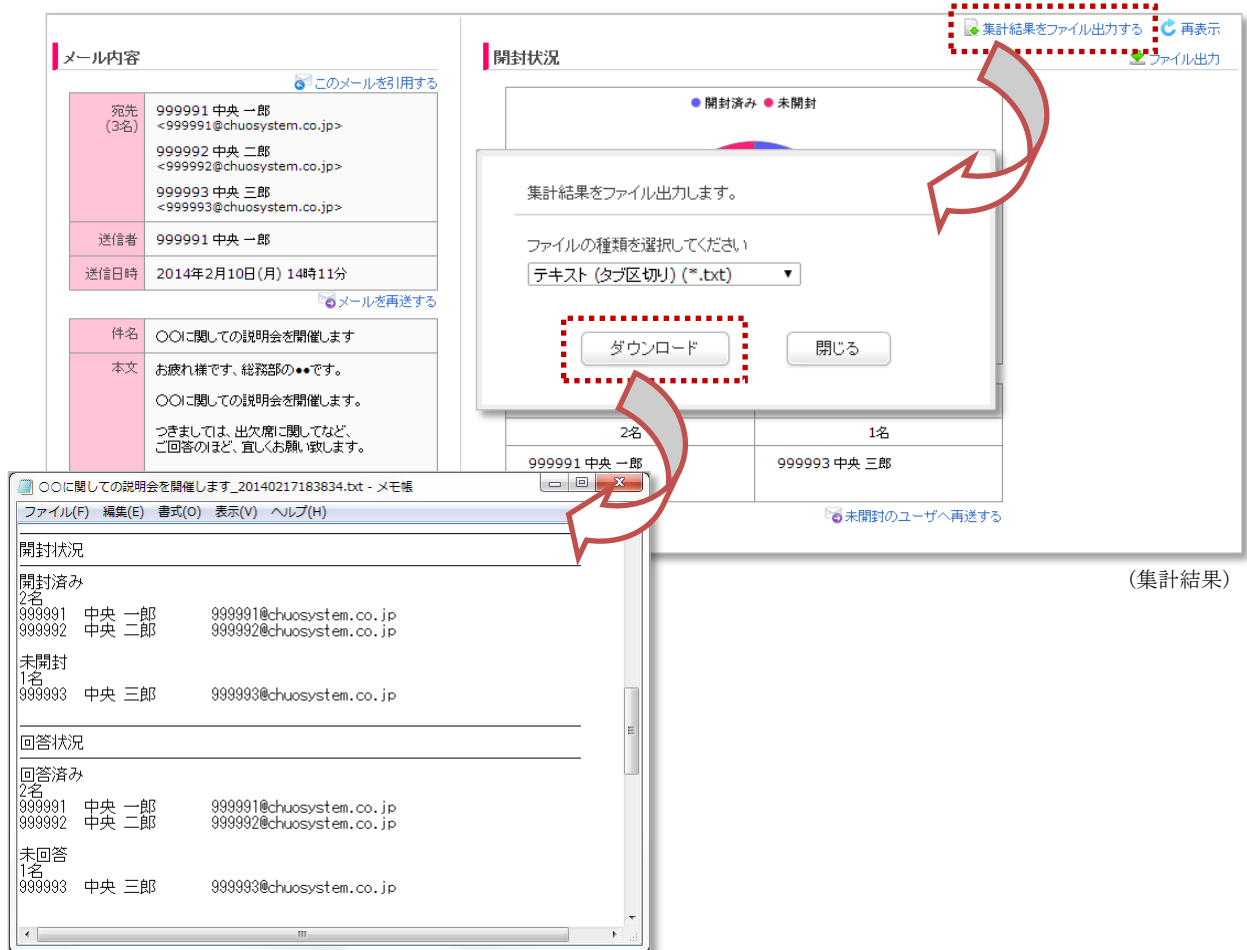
集計結果をファイル出力する　再表示

メール内容

このメールを引用する

| 宛先 (3名) | 999991 中央 一郎 <999991@chuosystem.co.jp> 999992 中央 二郎 <999992@chuosystem.co.jp> 999993 中央 三郎 <999993@chuosystem.co.jp> |
|---|---|
| 送信者 | 999991 中央 一郎 |
| 送信日時 | 2014年2月10日(月) 14時11分 |

メールを再送する

| 件名 | ○○に関しての説明会を開催します |
|---|---|
| 本文 | お疲れ様です、総務部の●●です。 ○○に関しての説明会を開催します。 つきましては、出欠席に関してなど、ご回答のほど、宜しくお願い致します。 |

開封状況

ファイル出力

● 開封済み ● 未開封

集計結果をファイル出力します。

ファイルの種類を選択してください

テキスト (タブ区切り) (*.txt)

ダウンロード　閉じる

| 2名 | 1名 |
|---|---|
| 999991 中央 一郎 | 999993 中央 三郎 |

未開封のユーザへ再送する

(集計結果)

○○に関しての説明会を開催します_20140217183834.txt - メモ帳

ファイル(F)　編集(E)　書式(O)　表示(V)　ヘルプ(H)

開封状況

開封済み
2名
999991　中央 一郎　999991@chuosystem.co.jp
999992　中央 二郎　999992@chuosystem.co.jp

未開封
1名
999993　中央 三郎　999993@chuosystem.co.jp

回答状況

回答済み
2名
999991　中央 一郎　999991@chuosystem.co.jp
999992　中央 二郎　999992@chuosystem.co.jp

未回答
1名
999993　中央 三郎　999993@chuosystem.co.jp